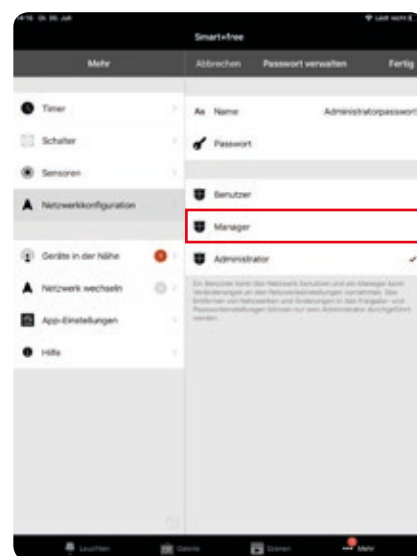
Smart+free

Mehr

Abbrechen Passwort verwalten Fertig

Timer

Schalter

Sensoren

Netzwerkkonfiguration

Geräte in der Nähe

Netzwerk wechseln

App-Einstellungen

Hilfe

Name Administratorpasswort

Passwort

Benutzer

Manager

Administrator

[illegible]

Leuchten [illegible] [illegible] Mehr